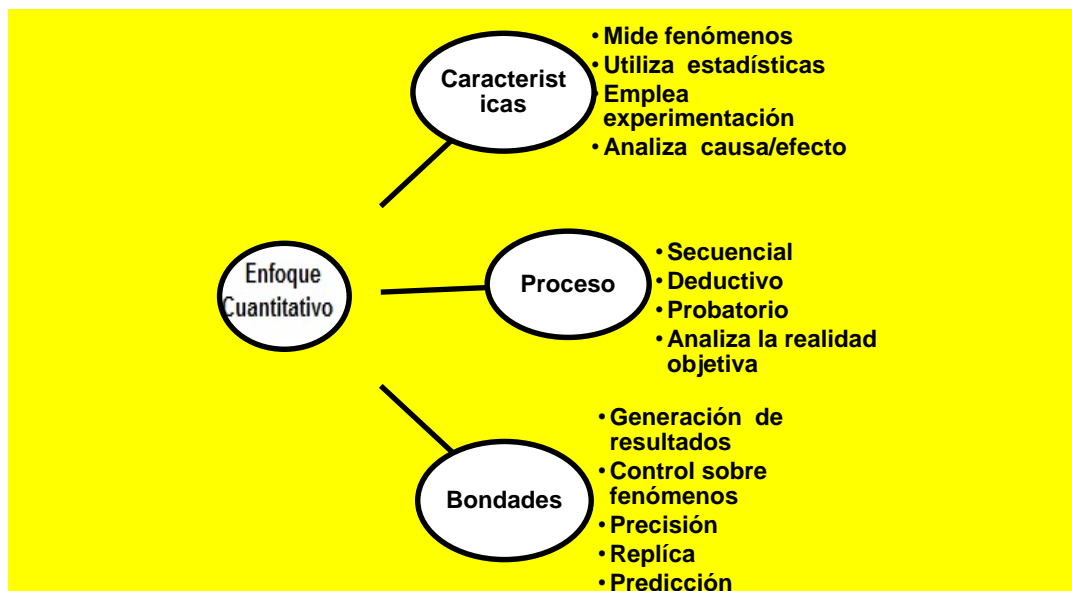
Enfoque Cuantitativo

Caracteristicas

• Mide fenómenos
• Utiliza estadísticas
• Emplea experimentación
• Analiza causa/efecto

Proceso

• Secuencial
• Deductivo
• Probatorio
• Analiza la realidad objetiva

Bondades

• Generación de resultados
• Control sobre fenómenos
• Precisión
• Replíca
• Predicción